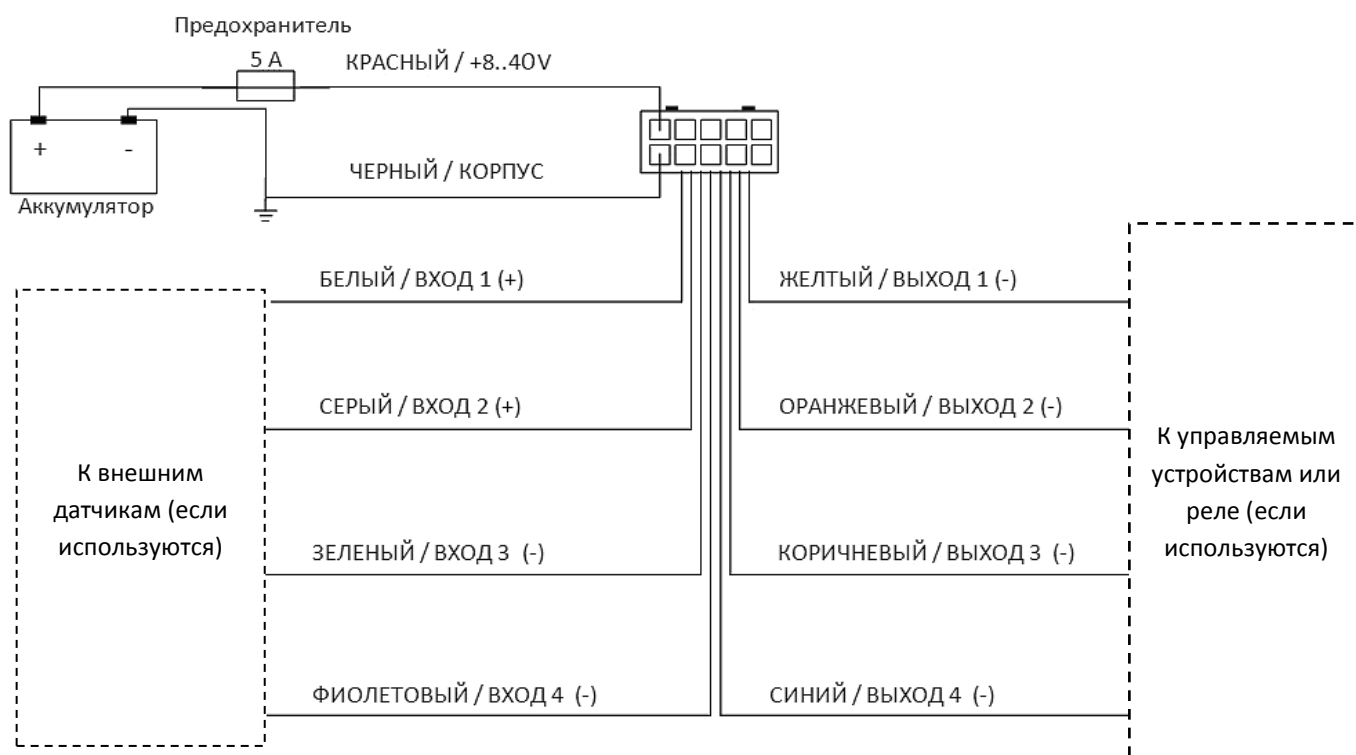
Предохранитель

5 A

КРАСНЫЙ / +8..40V

+

-

Аккумулятор

ЧЕРНЫЙ / КОРПУС

БЕЛЫЙ / ВХОД 1 (+)

СЕРЫЙ / ВХОД 2 (+)

ЗЕЛЕНЫЙ / ВХОД 3 (-)

ФИОЛЕТОВЫЙ / ВХОД 4 (-)

К внешним датчикам (если используются)

ЖЕЛТЫЙ / ВЫХОД 1 (-)

ОРАНЖЕВЫЙ / ВЫХОД 2 (-)

КОРИЧНЕВЫЙ / ВЫХОД 3 (-)

СИНИЙ / ВЫХОД 4 (-)

К управляемым устройствам или реле (если используются)